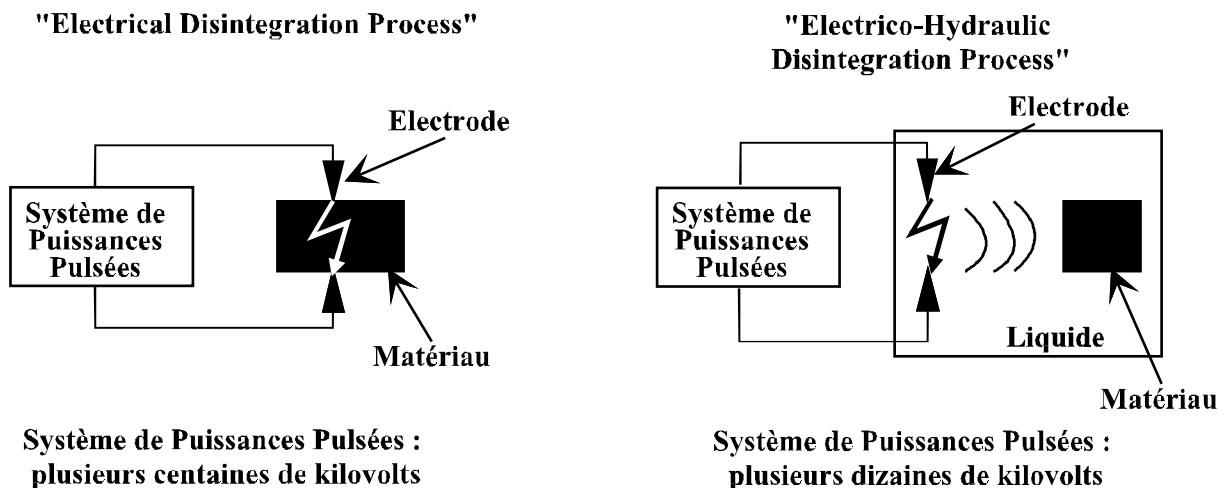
"Electrical Disintegration Process"

Electrode

Système de Puissances Pulsées

Matériau

Système de Puissances Pulsées : plusieurs centaines de kilovolts

"Electrico-Hydraulic Disintegration Process"

Electrode

Système de Puissances Pulsées

Liquide

Matériau

Système de Puissances Pulsées : plusieurs dizaines de kilovolts